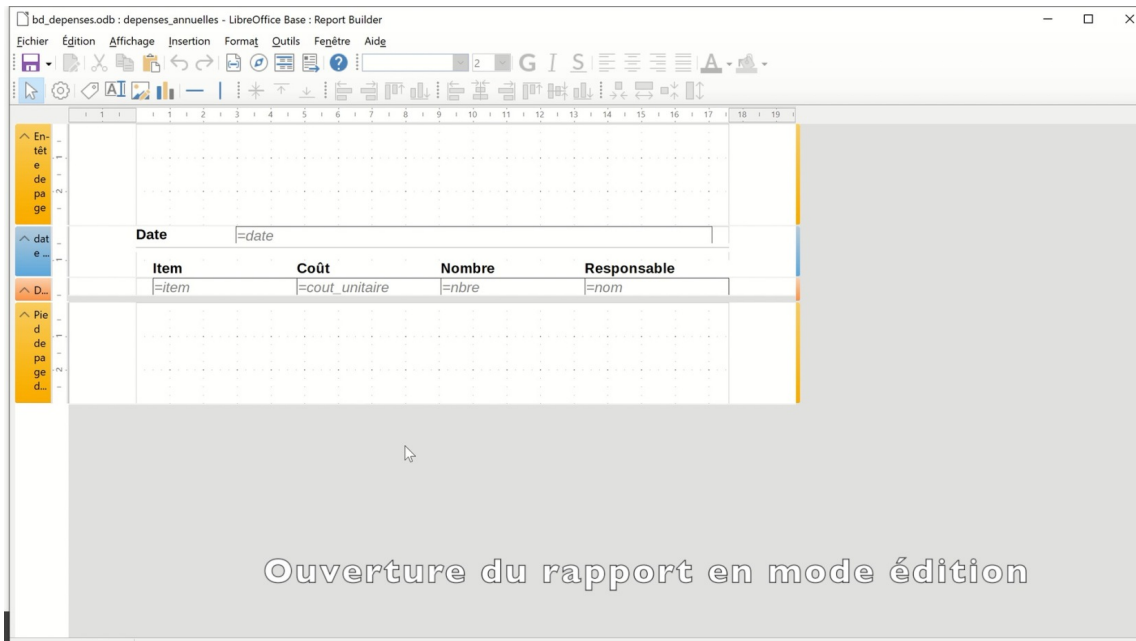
bd_depenses.odb : depenses_annuelles - LibreOffice Base : Report Builder

Fichier Édition Affichage Insertion Format Outils Fenêtre Aide

G I S A

1 2 3 4 5 6 7 8 9 10 11 12 13 14 15 16 17 18 19

En-tête de page

date ...

Date =date

Item Coût Nombre Responsable
=item =cout_unitaire =nbre =nom

D...

Pied de page d...

Ouverture du rapport en mode édition